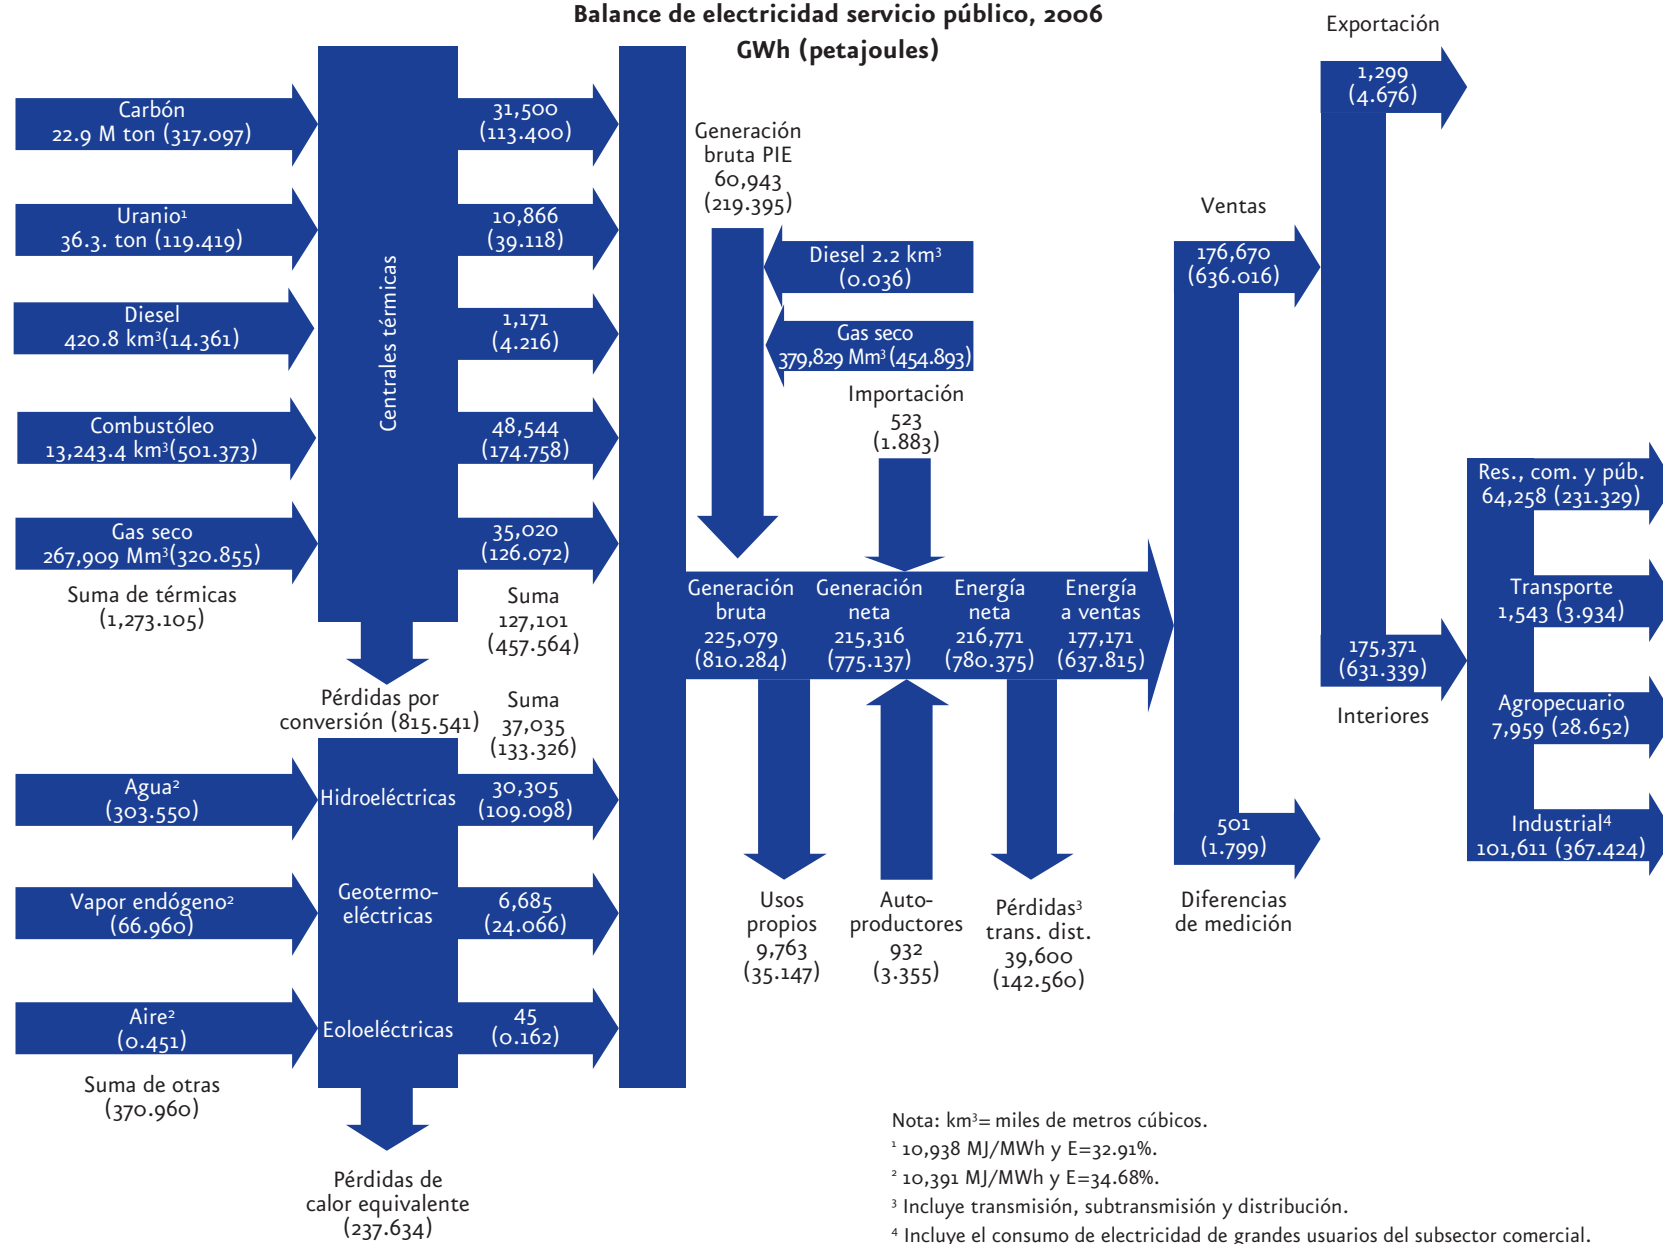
Balance de electricidad servicio público, 2006
GWh (petajoules)

Carbón
22.9 M ton (317.097)

Uranio$^1$
36.3. ton (119.419)

Diesel
420.8 km$^3$(14.361)

Combustóleo
13,243.4 km$^3$(501.373)

Gas seco
267,909 Mm$^3$(320.855)

Suma de térmicas
(1,273.105)

Centrales térmicas

31,500
(113.400)

10,866
(39.118)

1,171
(4.216)

48,544
(174.758)

35,020
(126.072)

Suma
127,101
(457.564)

Pérdidas por conversión (815.541)

Suma
37,035
(133.326)

Agua$^2$
(303.550)

Hidroeléctricas

30,305
(109.098)

Vapor endógeno$^2$
(66.960)

Geotermo-eléctricas

6,685
(24.066)

Aire$^2$
(0.451)

Eoloeléctricas

45
(0.162)

Suma de otras
(370.960)

Pérdidas de calor equivalente
(237.634)

Generación bruta PIE
60,943
(219.395)

Diesel 2.2 km$^3$
(0.036)

Gas seco
379,829 Mm$^3$ (454.893)

Importación
523
(1.883)

Generación bruta
225,079
(810.284)

Generación neta
215,316
(775.137)

Energía neta
216,771
(780.375)

Energía a ventas
177,171
(637.815)

Usos propios
9,763
(35.147)

Auto-productores
932
(3.355)

Pérdidas$^3$
trans. dist.
39,600
(142.560)

Ventas
176,670
(636.016)

501
(1.799)

Diferencias de medición

Exportación
1,299
(4.676)

175,371
(631.339)

Interiores

Res., com. y púb.
64,258 (231.329)

Transporte
1,543 (3.934)

Agropecuario
7,959 (28.652)

Industrial$^4$
101,611 (367.424)

Nota: km$^3$= miles de metros cúbicos.
$^1$ 10,938 MJ/MWh y E=32.91%.
$^2$ 10,391 MJ/MWh y E=34.68%.
$^3$ Incluye transmisión, subtransmisión y distribución.
$^4$ Incluye el consumo de electricidad de grandes usuarios del subsector comercial.